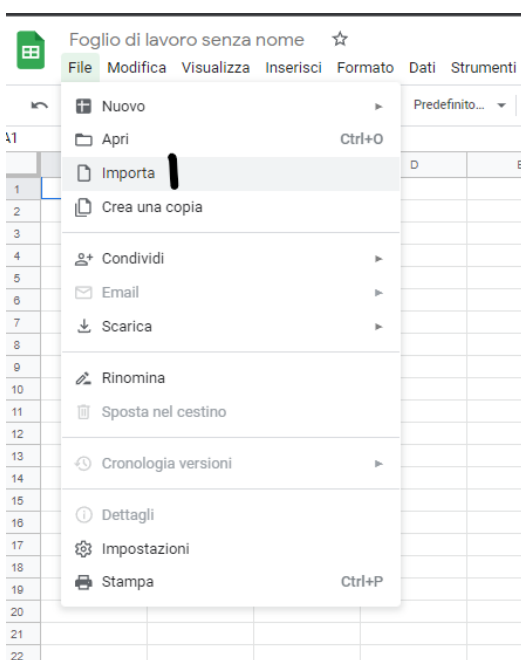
Foglio di lavoro senza nome ☆
File Modifica Visualizza Inserisci Formato Dati Strumenti

Predefinito...
A1
D E

Nuovo
Apri Ctrl+O
Importa
Crea una copia

Condividi
Email
Scarica

Rinomina
Sposta nel cestino

Cronologia versioni

Dettagli
Impostazioni
Stampa Ctrl+P

1
2
3
4
5
6
7
8
9
10
11
12
13
14
15
16
17
18
19
20
21
22